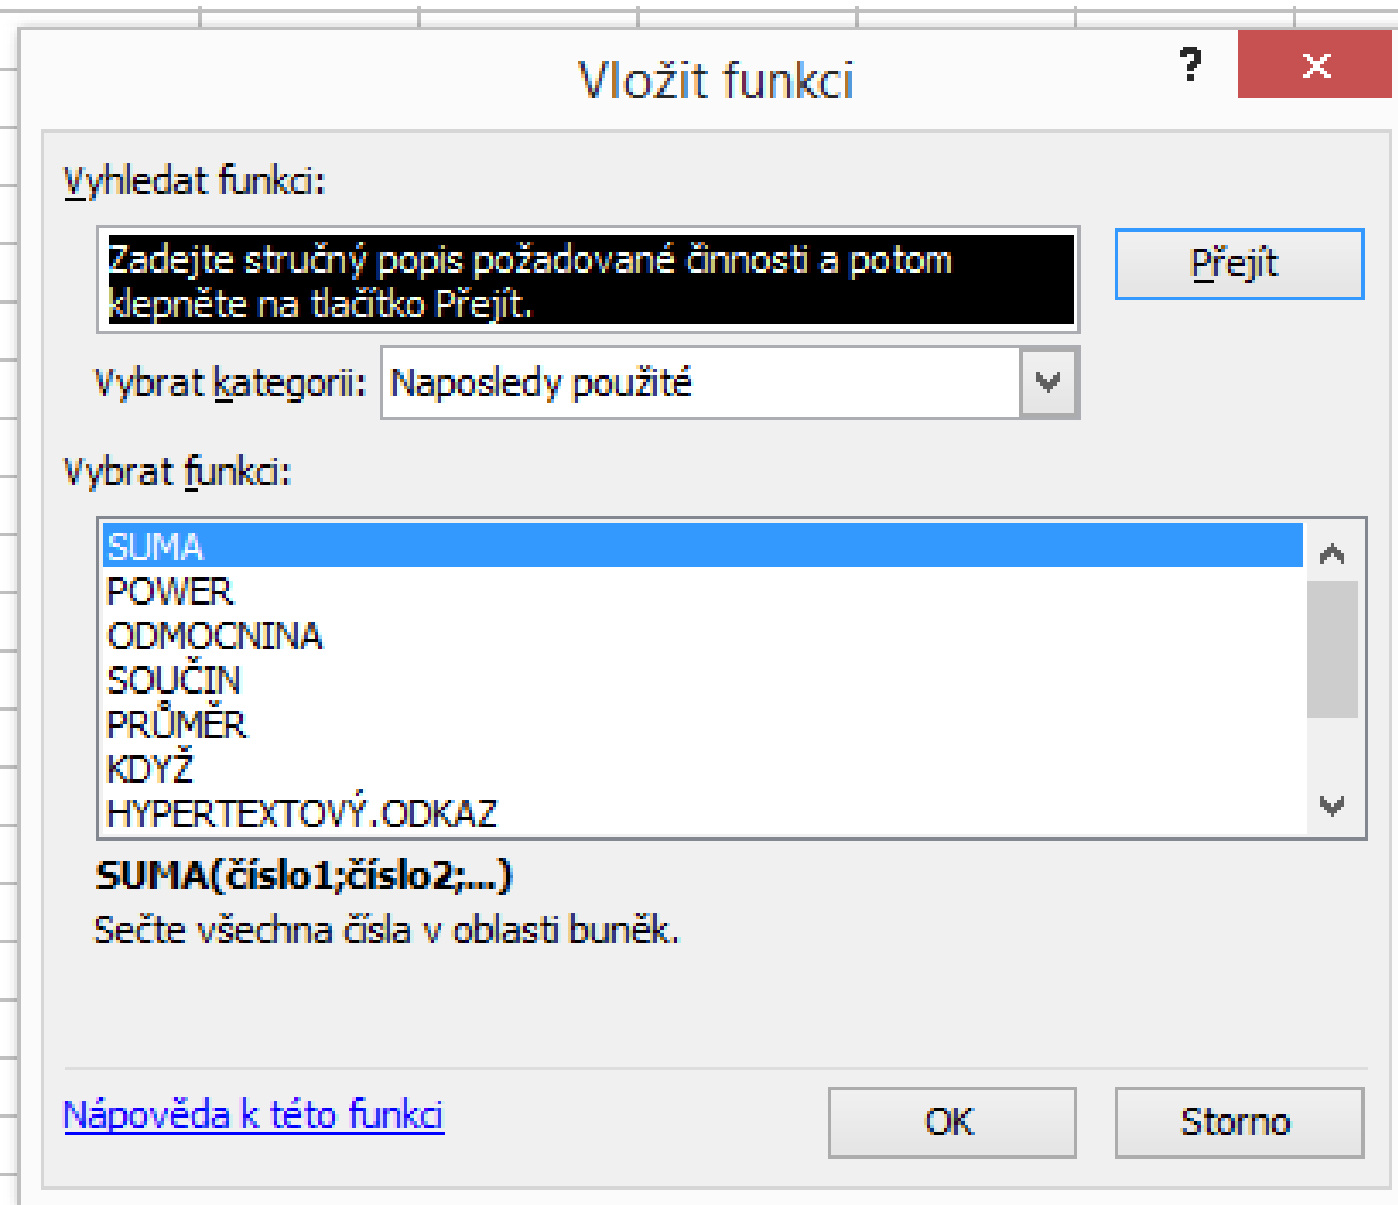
Vložit funkci

?

×

Vyhledat funkci:

Zadejte stručný popis požadované činnosti a potom klepněte na tlačítko Přejít.

Přejít

Vybrat kategorii: Naposledy použité

Vybrat funkci:

SUMA
POWER
ODMOCNINA
SOUČIN
PRŮMĚR
KDYŽ
HYPERTEXTOVÝ.ODKAZ

SUMA(číslo1;číslo2;...)

Sečte všechna čísla v oblasti buněk.

Nápověda k této funkci

OK

Storno